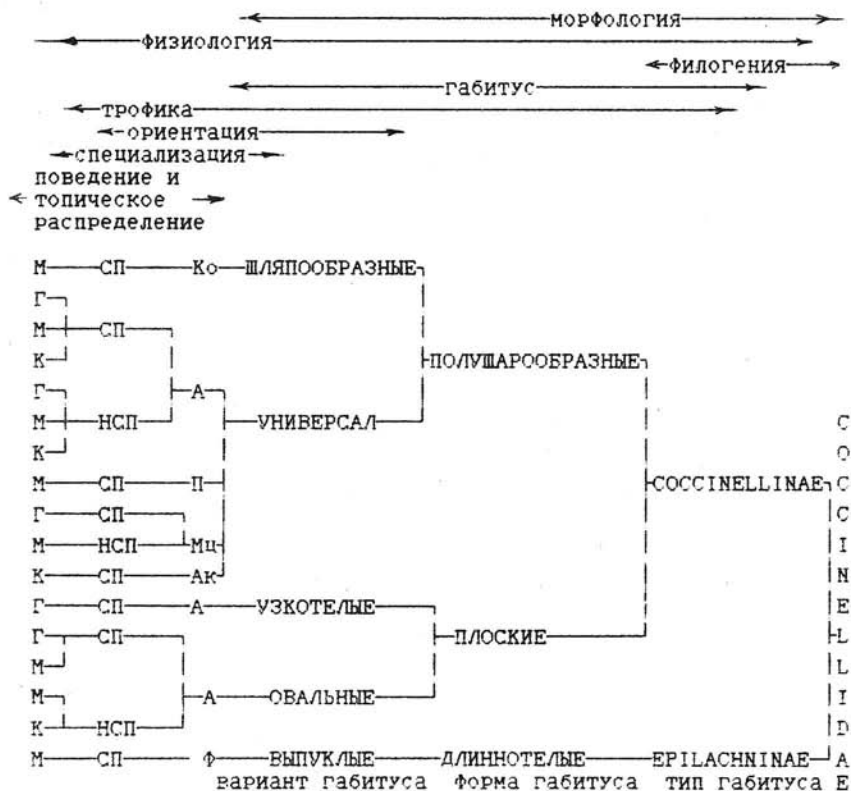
морфология
физиология
филогения
габитус
трофика
ориентация
специализация
поведение и топическое распределение

М СП Ко ШЛЯПООБРАЗНЫЕ
Г
М СП
К
Г
М НСП А УНИВЕРСАЛ ПОЛУШАРООБРАЗНЫЕ
К
М СП П
Г СП
М НСП Мц
К СП Ак COCCINELLINAE
Г СП А УЗКОТЕЛЫЕ
Г СП ПЛОСКИЕ
М
М
К НСП А ОВАЛЬНЫЕ
М СП Ф ВЫПУКЛЫЕ ДЛИННОТЕЛЫЕ EPILACHNINAE

COCCINELLIDAE

вариант габитуса форма габитуса тип габитуса